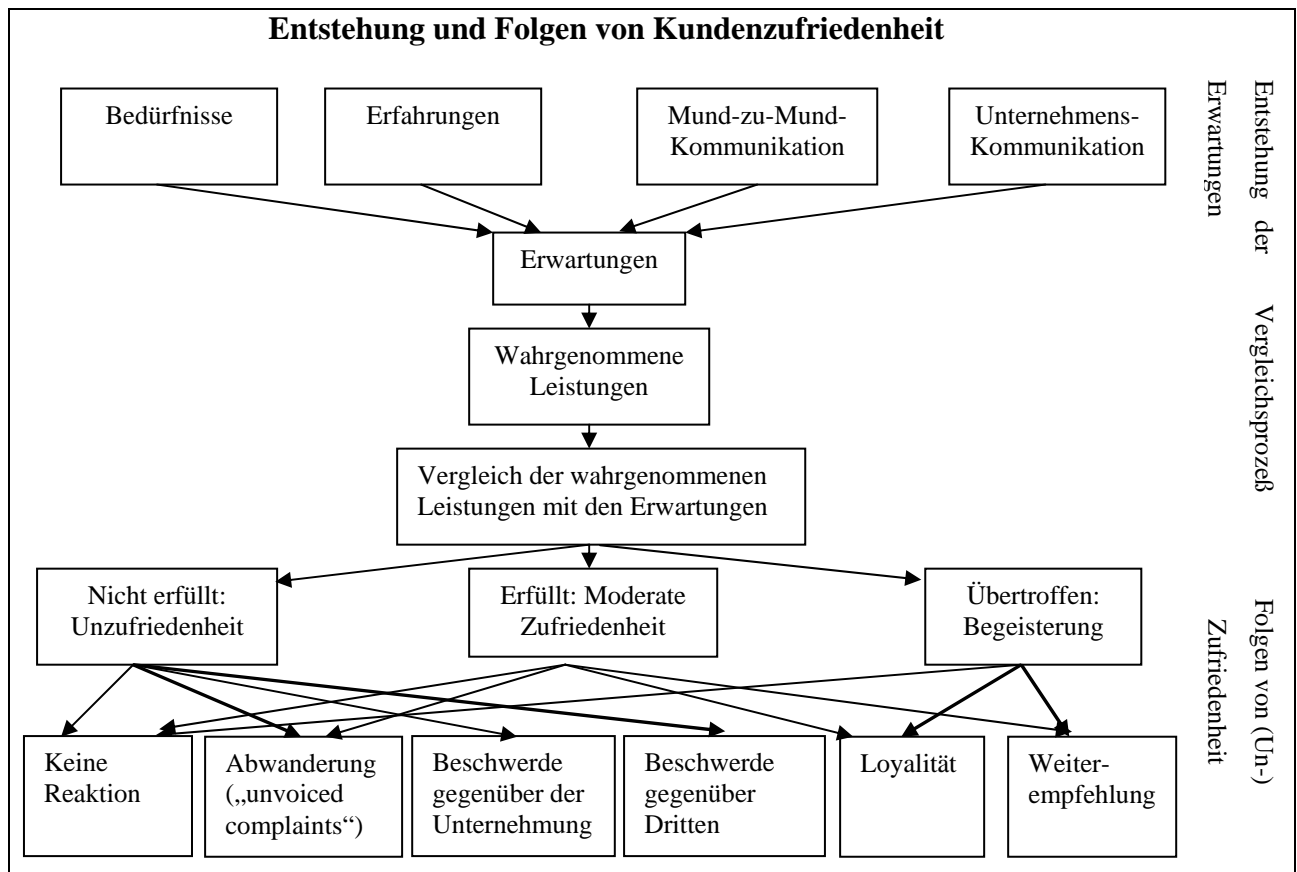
Entstehung und Folgen von Kundenzufriedenheit

Bedürfnisse

Erfahrungen

Mund-zu-Mund-Kommunikation

Unternehmens-Kommunikation

Entstehung der Erwartungen

Erwartungen

Wahrgenommene Leistungen

Vergleichsprozeß

Vergleich der wahrgenommenen Leistungen mit den Erwartungen

Nicht erfüllt: Unzufriedenheit

Erfüllt: Moderate Zufriedenheit

Übertroffen: Begeisterung

Folgen von (Un-) Zufriedenheit

Keine Reaktion

Abwanderung („unvoiced complaints“)

Beschwerde gegenüber der Unternehmung

Beschwerde gegenüber Dritten

Loyalität

Weiter-empfehlung